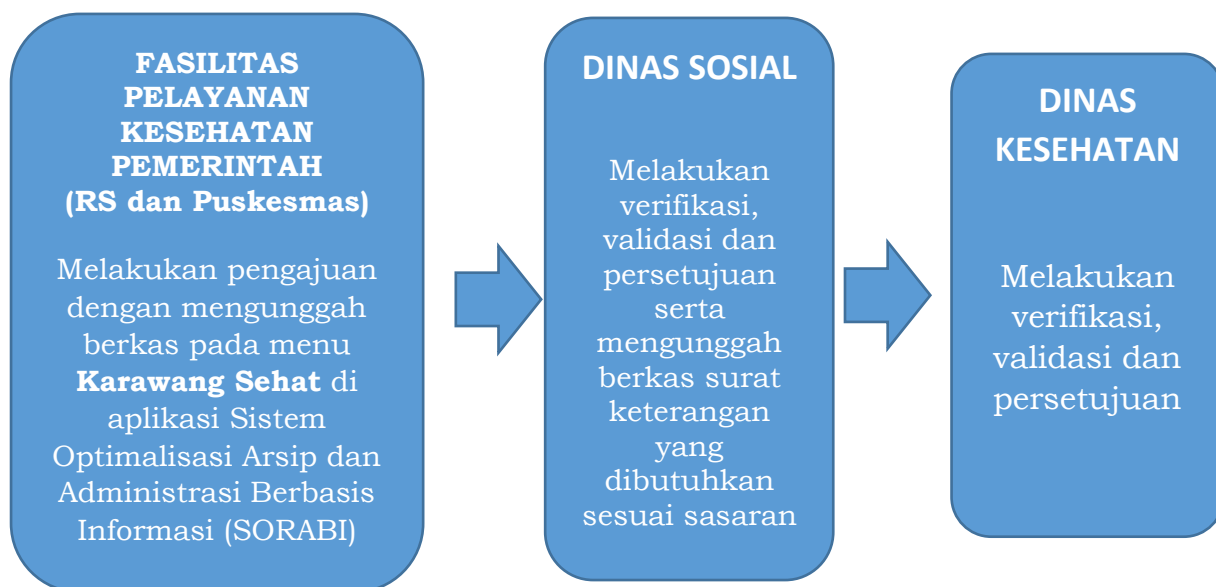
FASILITAS PELAYANAN KESEHATAN PEMERINTAH (RS dan Puskesmas)

Melakukan pengajuan dengan mengunggah berkas pada menu **Karawang Sehat** di aplikasi Sistem Optimalisasi Arsip dan Administrasi Berbasis Informasi (SORABI)

DINAS SOSIAL

Melakukan verifikasi, validasi dan persetujuan serta mengunggah berkas surat keterangan yang dibutuhkan sesuai sasaran

DINAS KESEHATAN

Melakukan verifikasi, validasi dan persetujuan